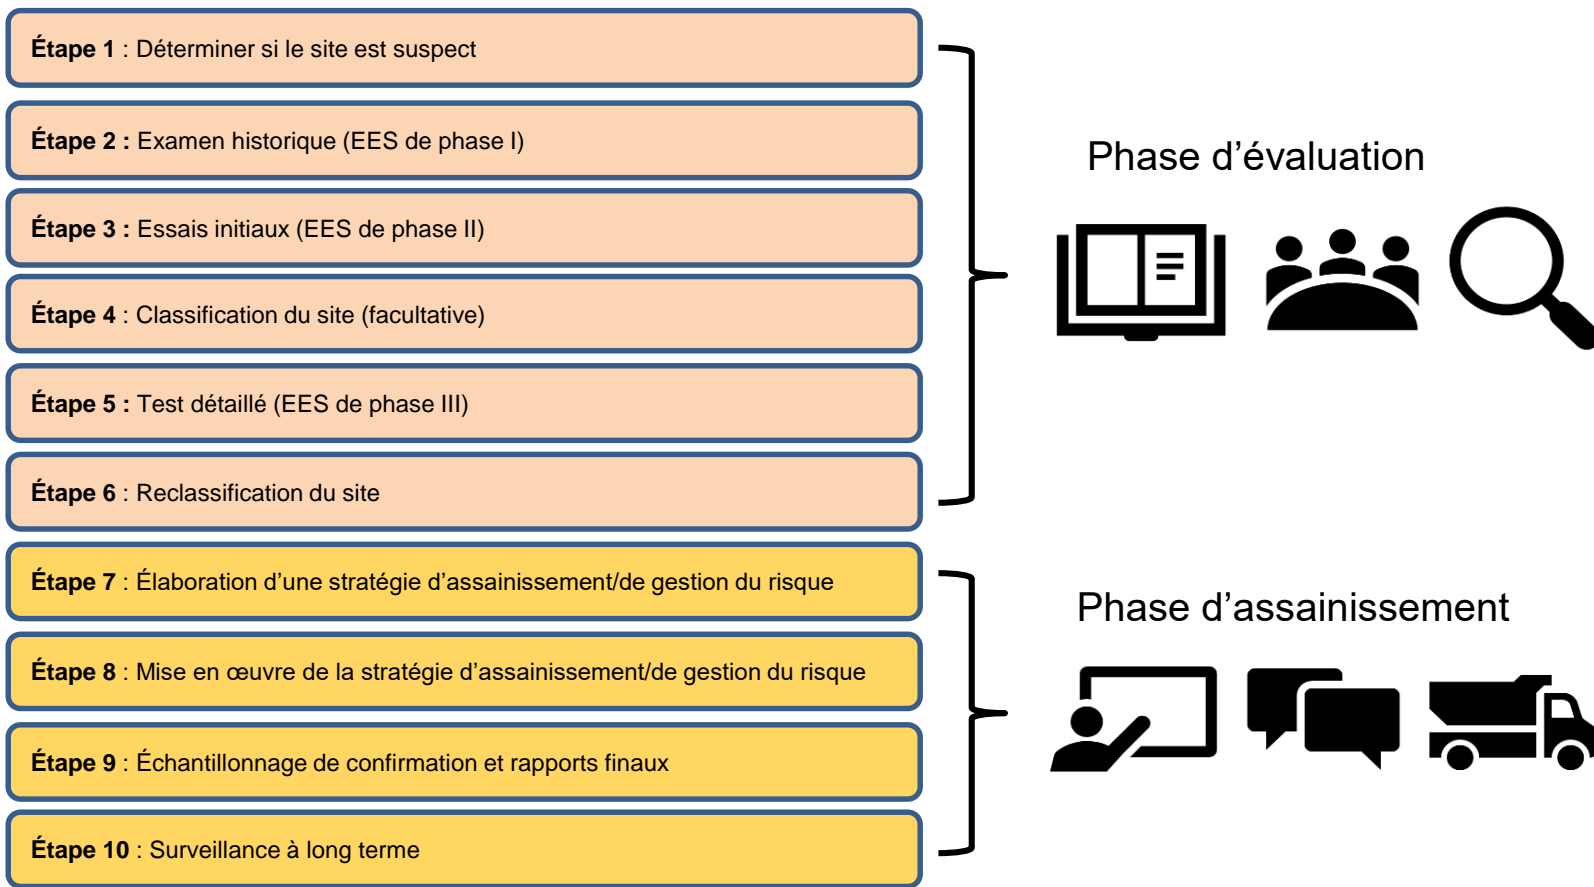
Étape 1 : Déterminer si le site est suspect

Étape 2 : Examen historique (EES de phase I)

Étape 3 : Essais initiaux (EES de phase II)

Étape 4 : Classification du site (facultative)

Étape 5 : Test détaillé (EES de phase III)

Étape 6 : Reclassification du site

Étape 7 : Élaboration d’une stratégie d’assainissement/de gestion du risque

Étape 8 : Mise en œuvre de la stratégie d’assainissement/de gestion du risque

Étape 9 : Échantillonnage de confirmation et rapports finaux

Étape 10 : Surveillance à long terme

Phase d’évaluation

Phase d’assainissement